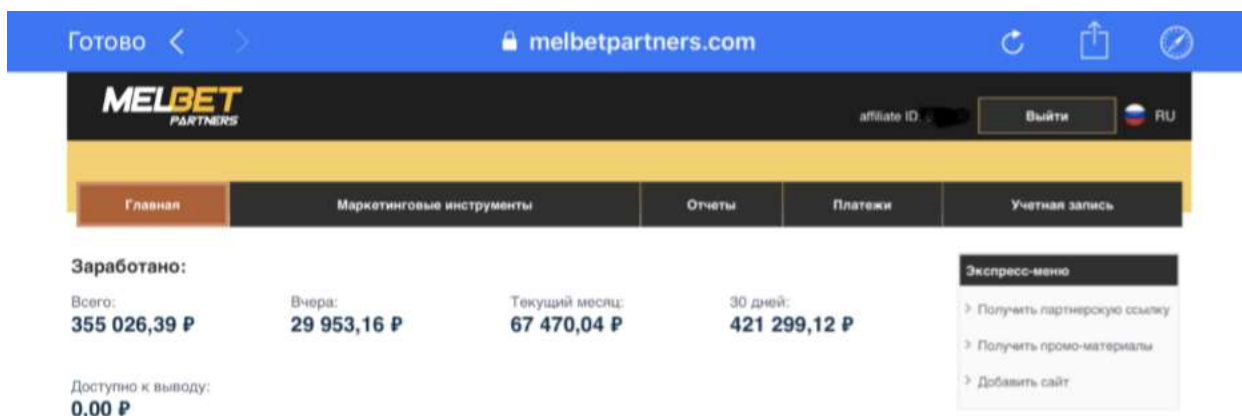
Готово

melbetpartners.com

MELBET PARTNERS

affiliate ID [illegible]

Выйти

RU

Главная

Маркетинговые инструменты

Отчеты

Платежи

Учетная запись

Заработано:

Всего:
355 026,39 ₽

Вчера:
29 953,16 ₽

Текущий месяц:
67 470,04 ₽

30 дней:
421 299,12 ₽

Доступно к выводу:
0,00 ₽

Экспресс-меню

> Получить партнерскую ссылку

> Получить промо-материалы

> Добавить сайт